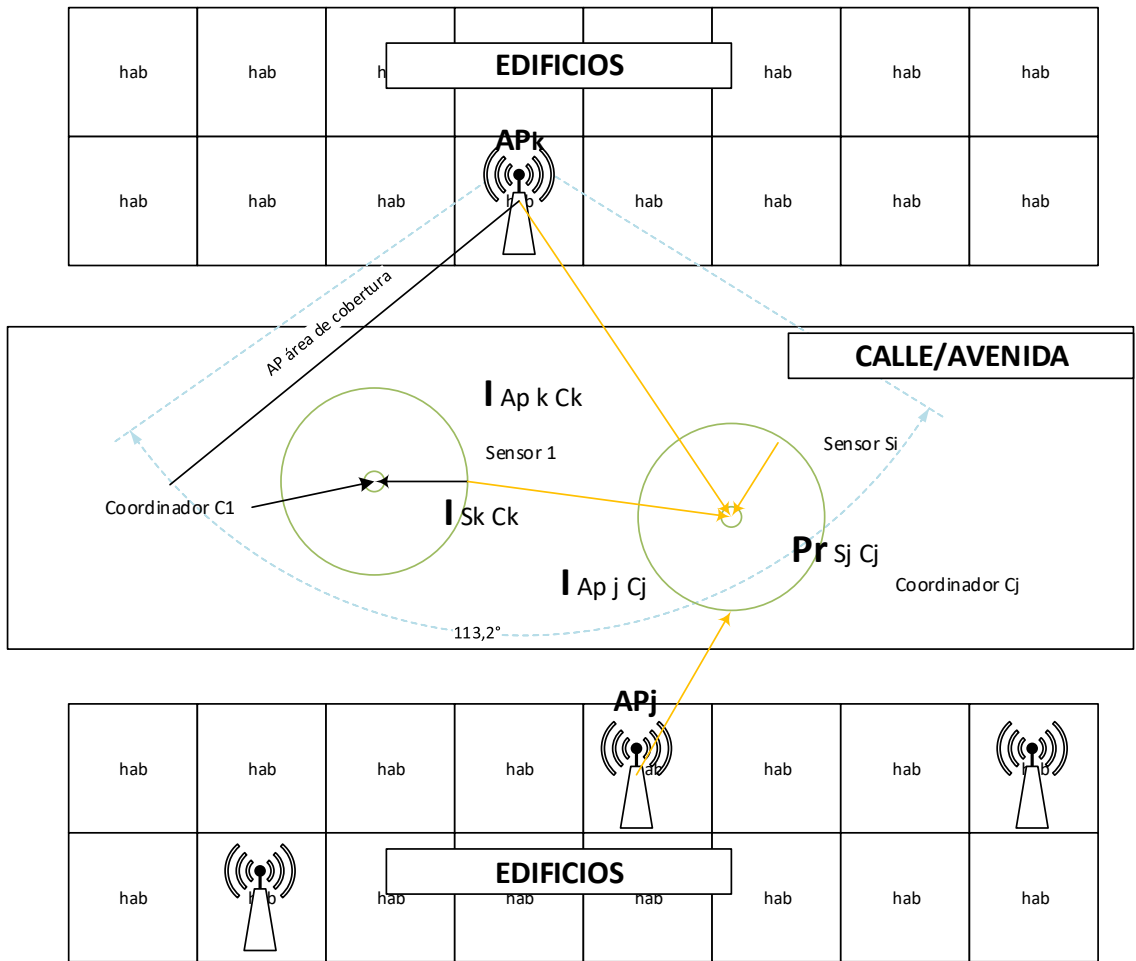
hab hab hab EDIFICIOS hab hab hab

hab hab hab APk hab hab hab hab hab

AP área de cobertura

CALLE/AVENIDA

$I_{Ap\ k\ Ck}$

Sensor 1

Sensor Si

Coordinador C1

$I_{Sk\ Ck}$

$Pr_{Sj\ Cj}$

$I_{Ap\ j\ Cj}$

Coordinador Cj

113,2°

APj

hab hab hab hab hab hab hab hab

hab hab hab hab EDIFICIOS hab hab hab hab